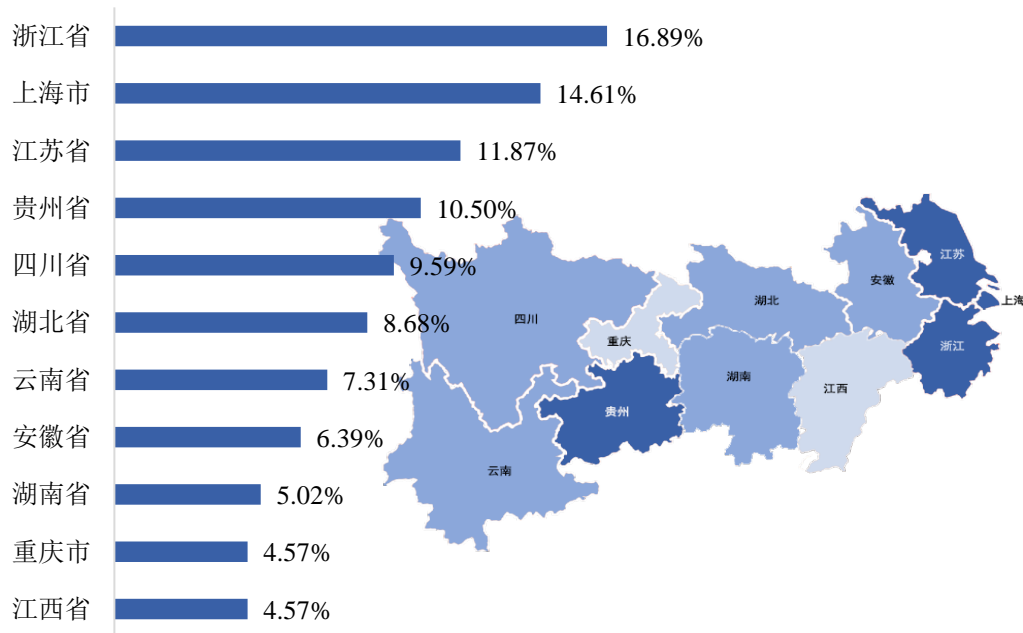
浙江省 16.89%
上海市 14.61%
江苏省 11.87%
贵州省 10.50%
四川省 9.59%
湖北省 8.68%
云南省 7.31%
安徽省 6.39%
湖南省 5.02%
重庆市 4.57%
江西省 4.57%

江苏
安徽
上海
湖北
四川
重庆
浙江
湖南
江西
贵州
云南